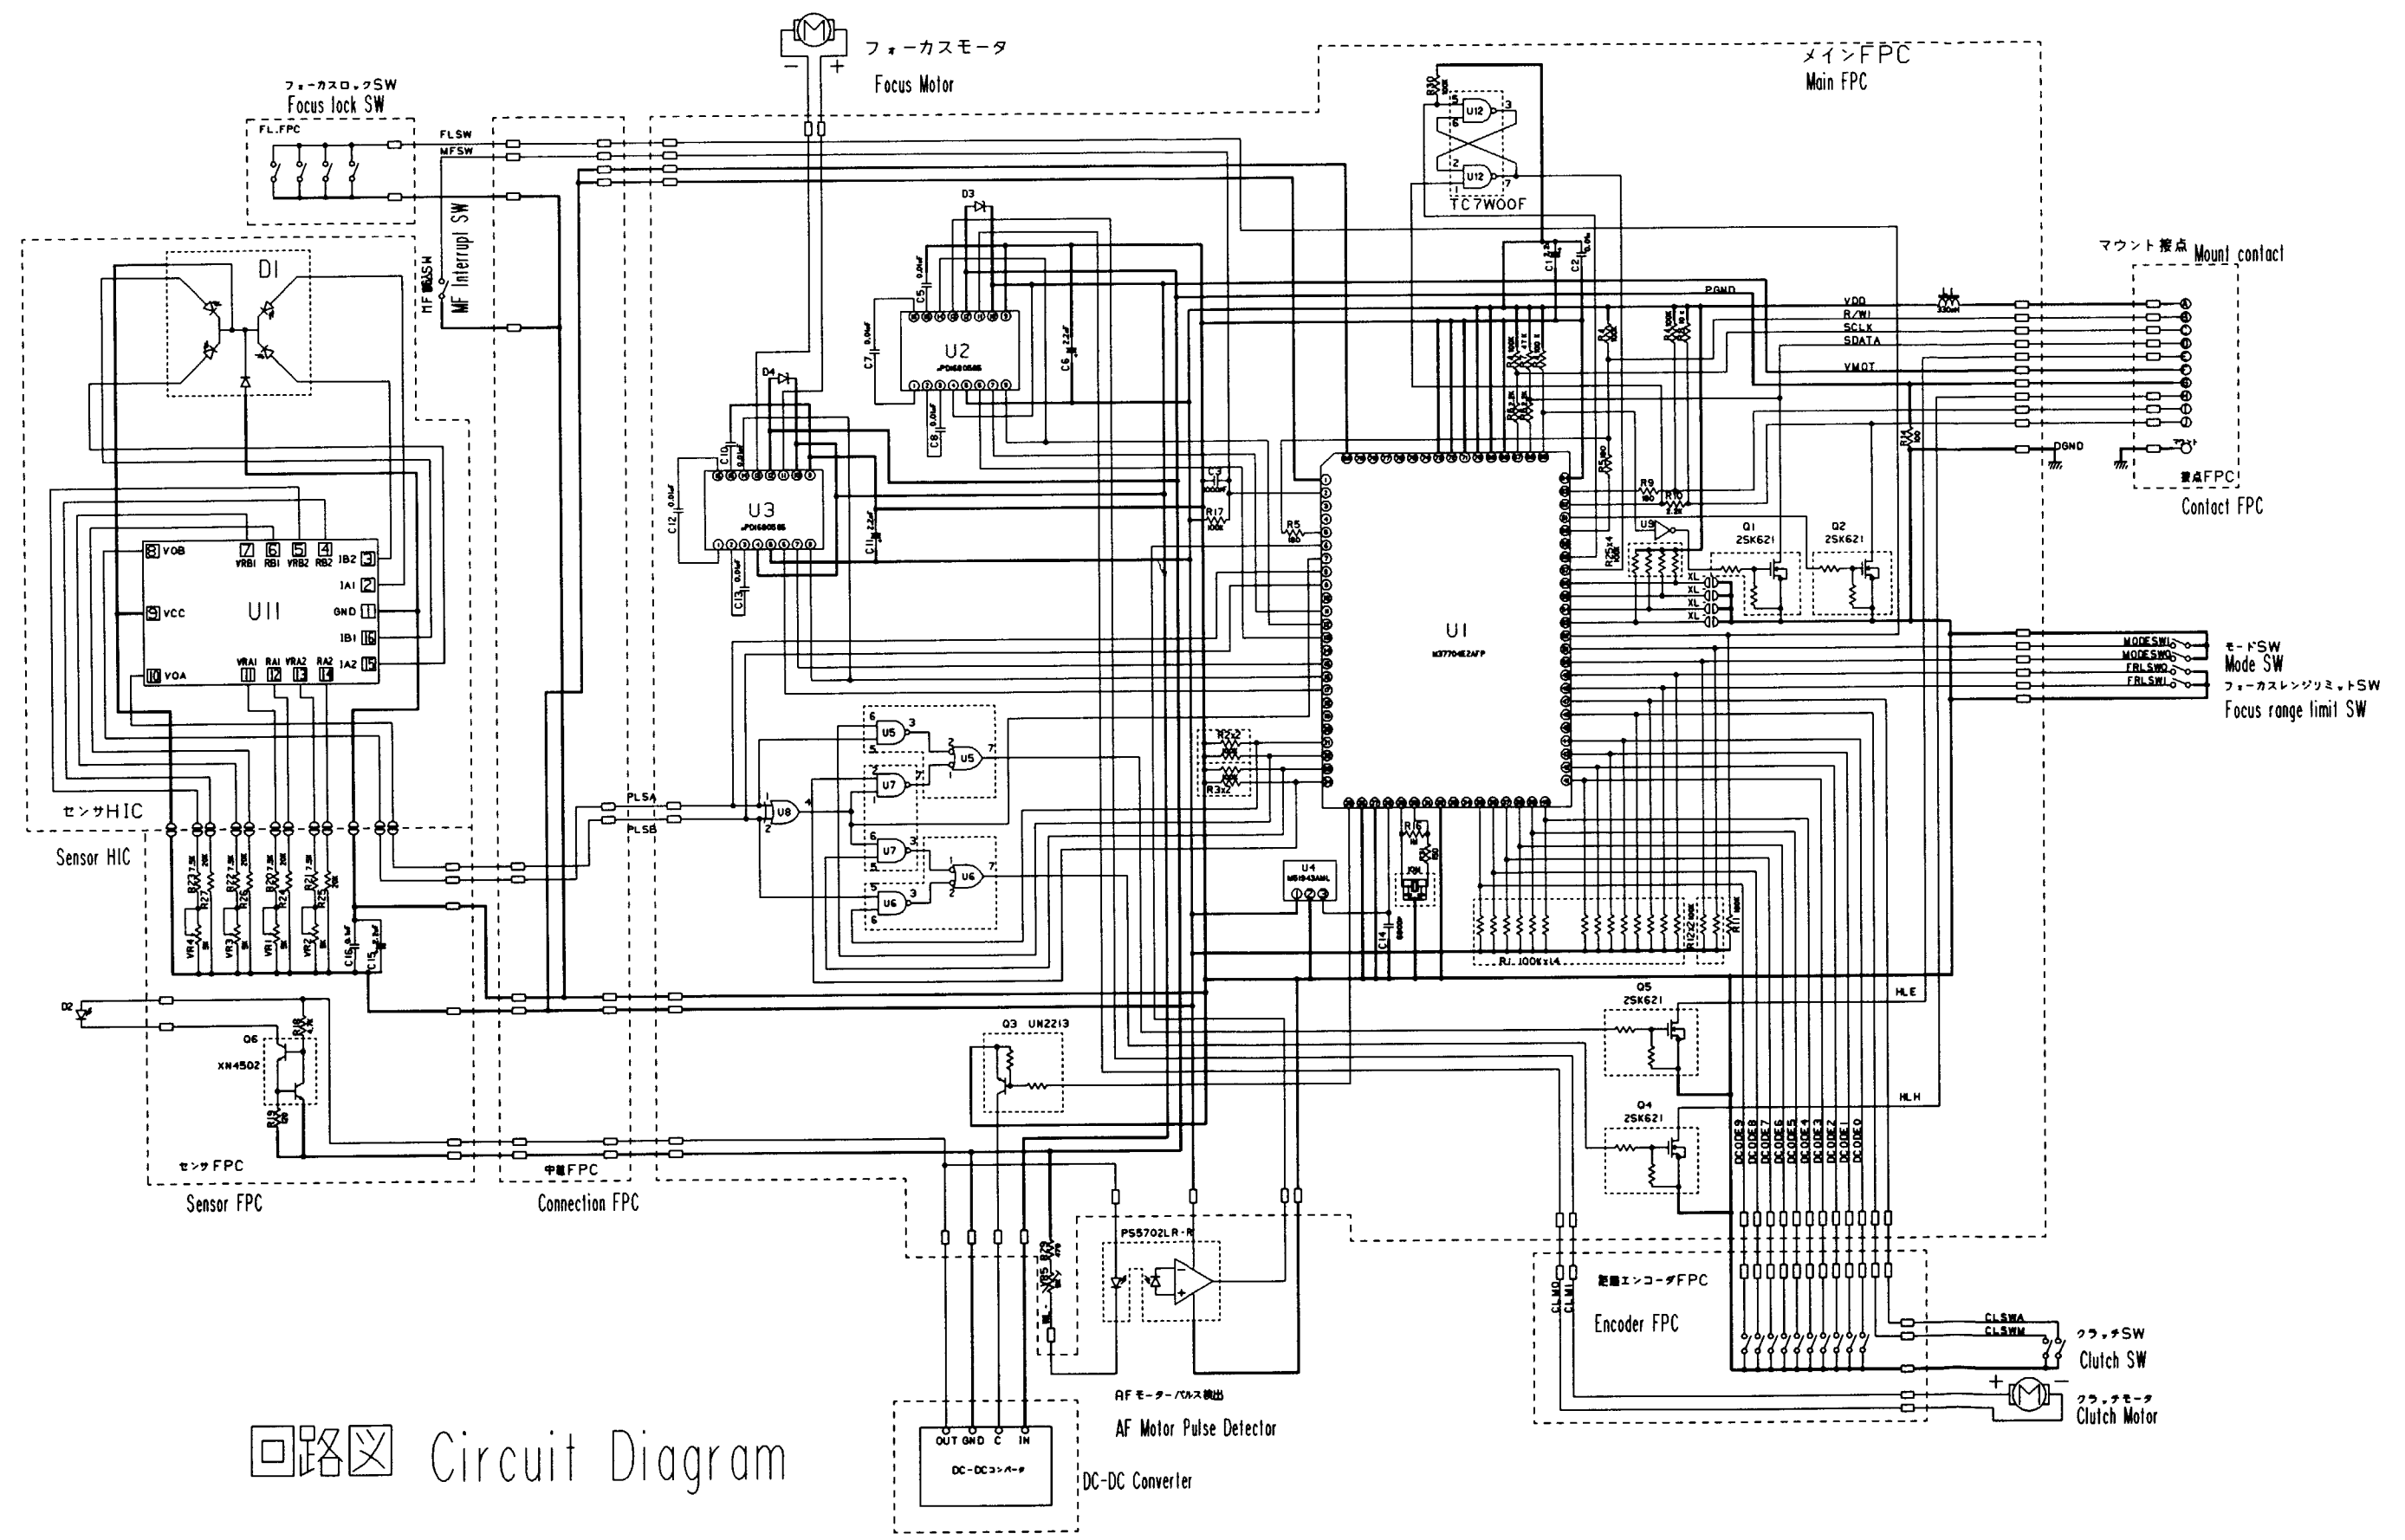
フォーカスモータ
Focus Motor
メインFPC
Main FPC
フォーカスロックSW
Focus lock SW
FL.FPC
FLSW
MFSW
MF Interrupt SW
D1
D3
U12
U12
TC7W00F
マウント接点 Mount contact
PGND
VDD
R/W
SCLK
SDATA
VMOT
DGND
接点FPC
Contact FPC
U2
U3
D4
C3
R17
R5
R9
R10
U9
Q1 2SK621
Q2 2SK621
XL
XL
XL
XL
U1
M37704E2AFP
U11
VOB
VCC
VOA
VRB1
RB1
VRB2
RB2
IB2
IA1
GND
IB1
IA2
VRA1
RA1
VRA2
RA2
MODESW1
MODESW0
FRLSW0
FRLSW1
モードSW
Mode SW
フォーカスレンジリミットSW
Focus range limit SW
センサHIC
Sensor HIC
PLSA
PLSB
U5
U5
U7
U7
U6
U6
U8
U4
M51943AML
R3x2
RJ 100K×14
HLE
HLH
Q5 2SK621
Q4 2SK621
D2
Q6
XN4502
Q3 UN2213
DCODE9
DCODE8
DCODE7
DCODE6
DCODE5
DCODE4
DCODE3
DCODE2
DCODE1
DCODE0
センサFPC
Sensor FPC
中継FPC
Connection FPC
PS5702LR-R
距離エンコーダFPC
Encoder FPC
CLMO
CLM1
CLSWA
CLSWM
クラッチSW
Clutch SW
クラッチモータ
Clutch Motor
AFモーターパルス検出
AF Motor Pulse Detector
OUT GND C IN
DC-DCコンバータ
DC-DC Converter
回路図 Circuit Diagram